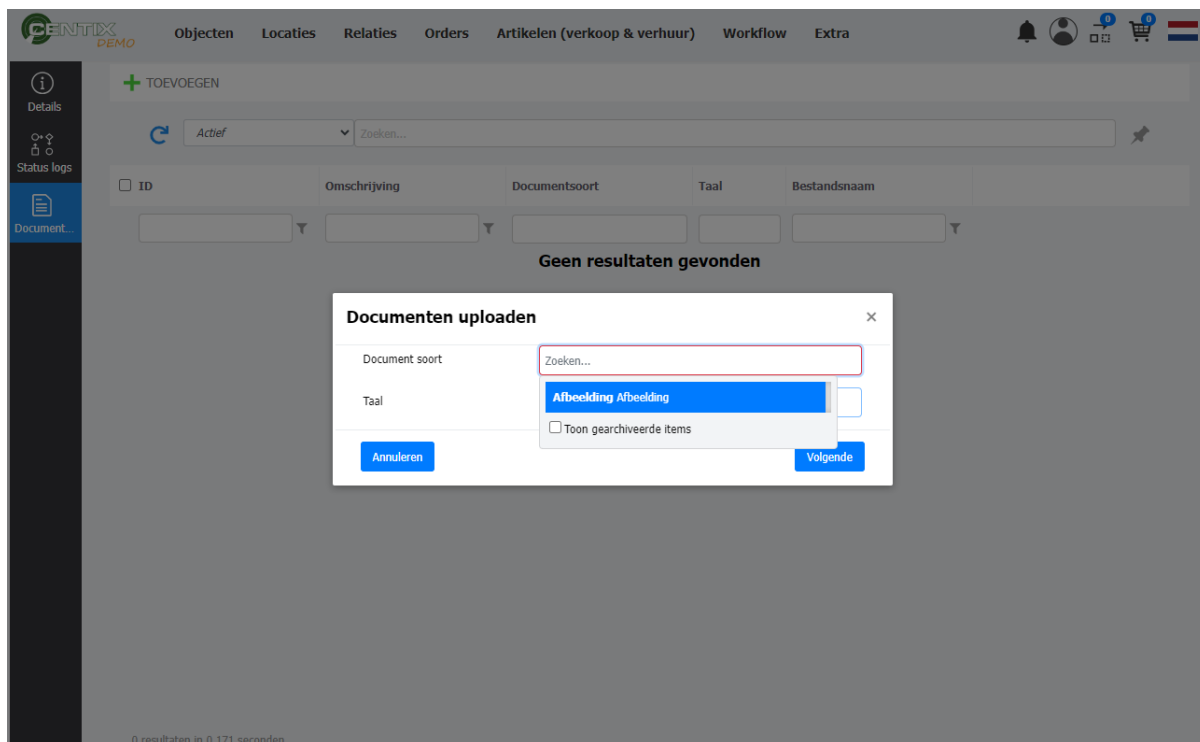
CENTIX DEMO Objecten Locaties Relaties Orders Artikelen (verkoop & verhuur) Workflow Extra

0 0

Details

Status logs

Document...

TOEVOEGEN

Actief

Zoeken...

| ID | Omschrijving | Documentsoort | Taal | Bestandsnaam |
|---|---|---|---|---|

Geen resultaten gevonden

Documenten uploaden ×

Document soort Zoeken...

Afbeelding Afbeelding

Taal

Toon gearchiveerde items

Annuleren Volgende

0 resultaten in 0.171 seconden